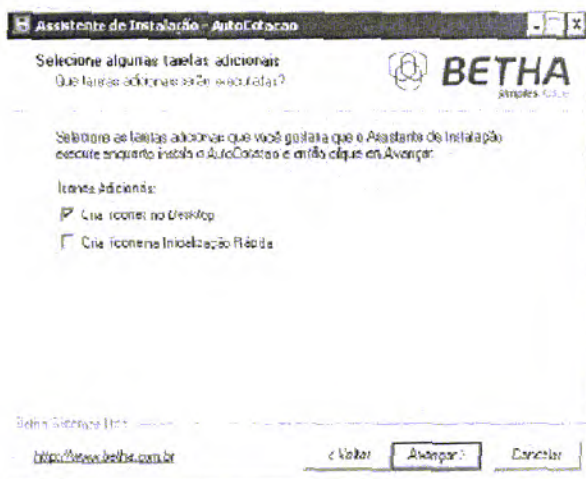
Assistente de Instalação - AutoCotacao

Selecione algumas tarefas adicionais
Que tarefas adicionais serão executadas?

BETHA
simples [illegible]

Selecione as tarefas adicionais que você gostaria que o Assistente de Instalação execute enquanto instala o AutoCotacao e então clique em Avançar.

Ícones Adicionais:

Criar ícones no Desktop

Criar ícone na Inicialização Rápida

Betha Sistemas Ltda

http://www.betha.com.br

< Voltar

Avançar >

Cancelar